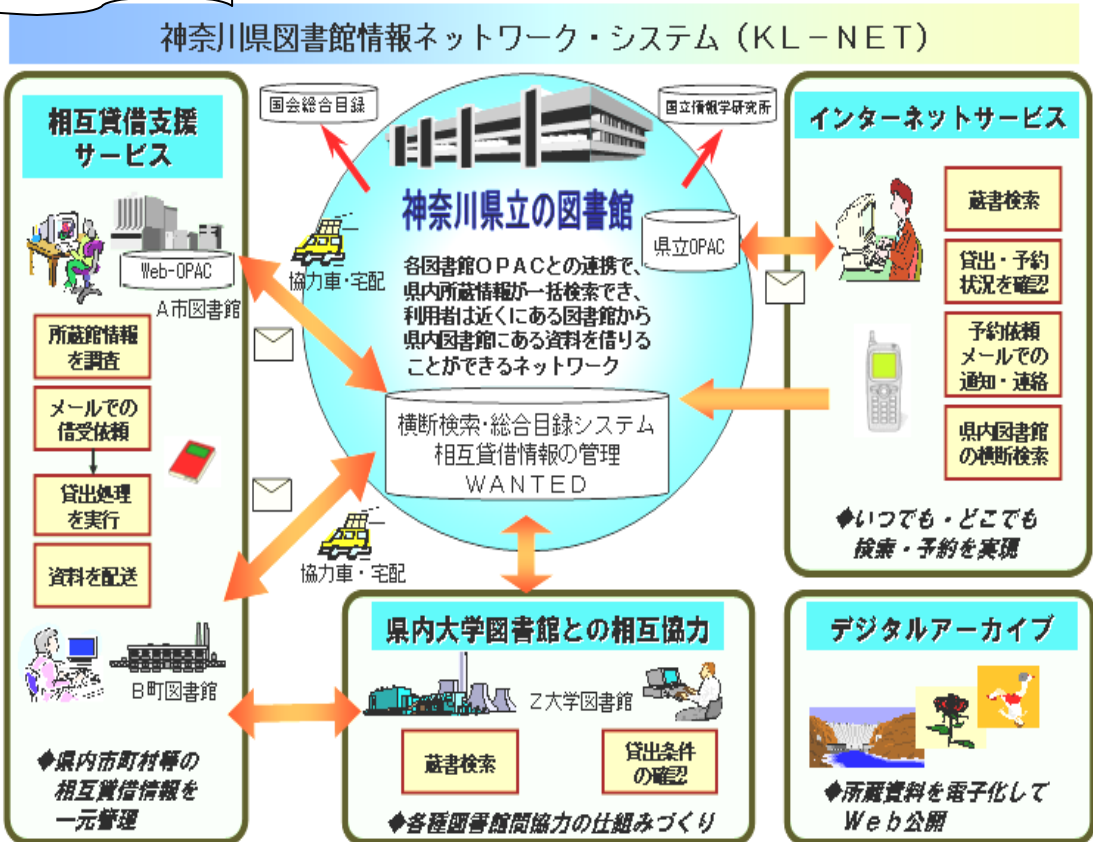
神奈川県図書館情報ネットワーク・システム（KL－NET）

相互貸借支援サービス

Web-OPAC

A市図書館

所蔵館情報を調査

メールでの借受依頼

貸出処理を実行

資料を配送

B町図書館

◆県内市町村等の相互貸借情報を一元管理

国会総合目録

国立情報学研究所

神奈川県立の図書館

協力車・宅配

県立OPAC

各図書館ＯＰＡＣとの連携で、県内所蔵情報が一括検索でき、利用者は近くにある図書館から県内図書館にある資料を借りることができるネットワーク

横断検索・総合目録システム
相互貸借情報の管理
WANTED

協力車・宅配

インターネットサービス

蔵書検索

貸出・予約状況を確認

予約依頼メールでの通知・連絡

県内図書館の横断検索

◆いつでも・どこでも検索・予約を実現

県内大学図書館との相互協力

Z大学図書館

蔵書検索

貸出条件の確認

◆各種図書館間協力の仕組みづくり

デジタルアーカイブ

◆所蔵資料を電子化してＷｅｂ公開